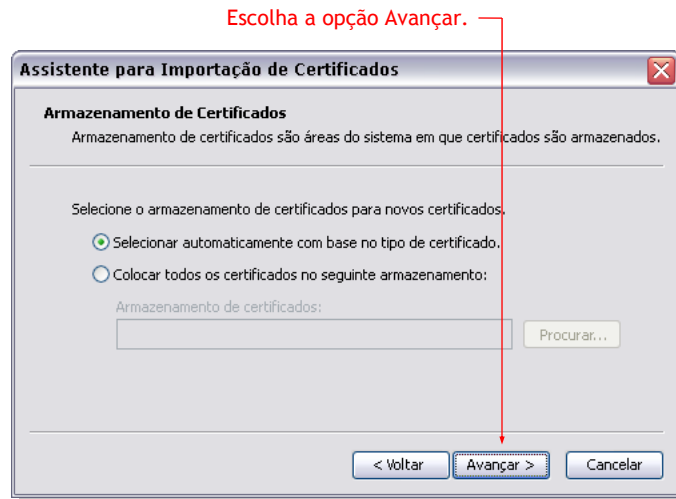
Escolha a opção Avançar.

Assistente para Importação de Certificados

Armazenamento de Certificados

Armazenamento de certificados são áreas do sistema em que certificados são armazenados.

Selecione o armazenamento de certificados para novos certificados.

Selecionar automaticamente com base no tipo de certificado.

Colocar todos os certificados no seguinte armazenamento:

Armazenamento de certificados:

Procurar...

< Voltar

Avançar >

Cancelar